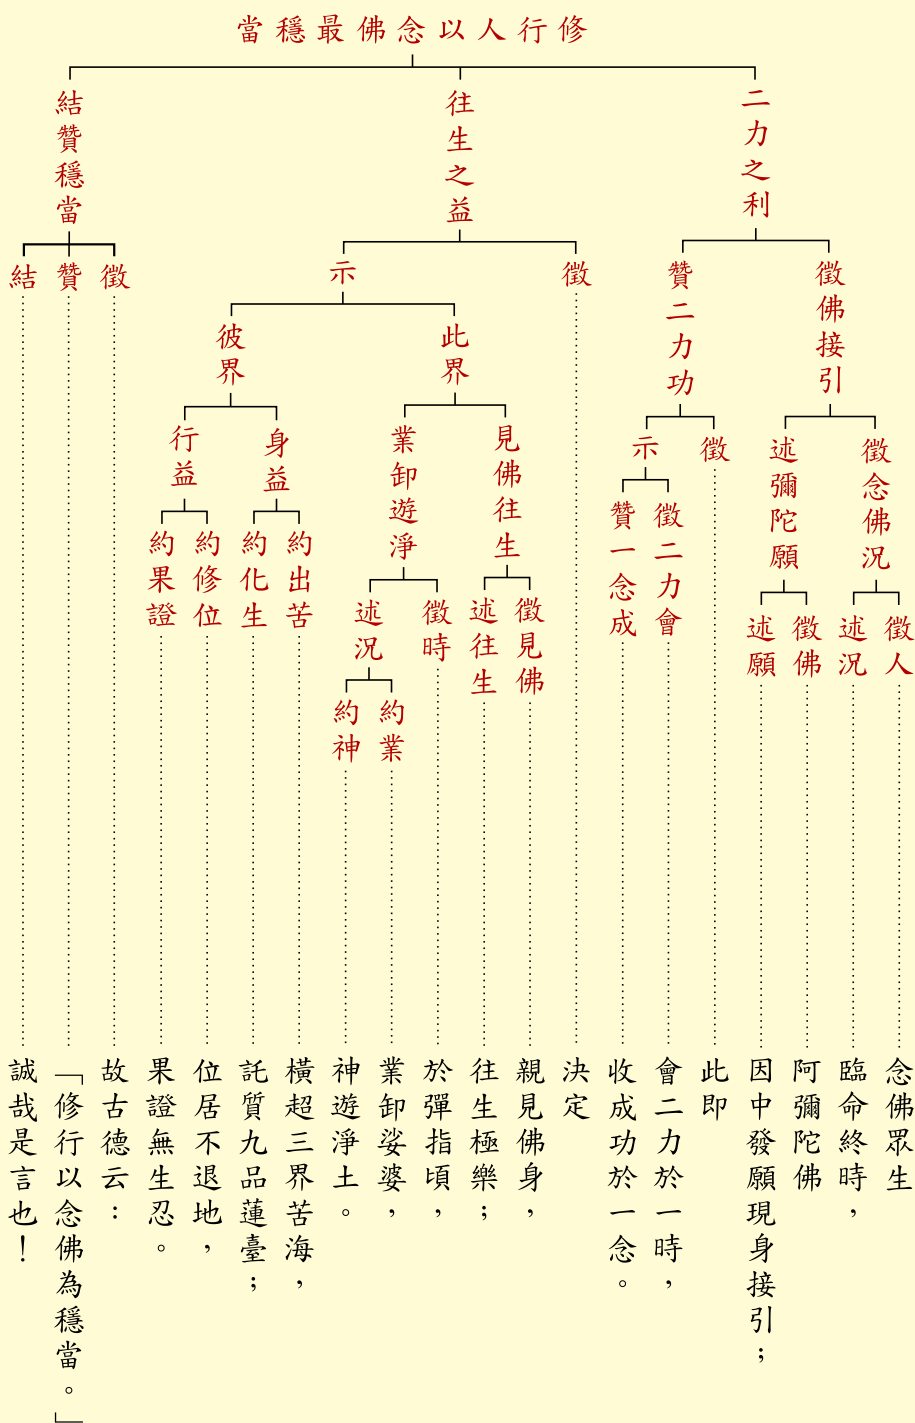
修行人以念佛最穩當

二力之利

贊二力功

示

贊一念成

收成功於一念。

徵二力會

會二力於一時，

徵

此即

徵佛接引

述彌陀願

述願

因中發願現身接引；

徵佛

阿彌陀佛

徵念佛況

述況

臨命終時，

徵人

念佛眾生

往生之益

示

此界

業卸遊淨

述況

約神

神遊淨土。

約業

業卸娑婆，

徵時

於彈指頃，

見佛往生

述往生

往生極樂；

徵見佛

親見佛身，

彼界

行益

約果證

果證無生忍。

約修位

位居不退地，

身益

約化生

託質九品蓮臺；

約出苦

橫超三界苦海，

徵

決定

結贊穩當

結

誠哉是言也！

贊

「修行以念佛為穩當。」

徵

故古德云：